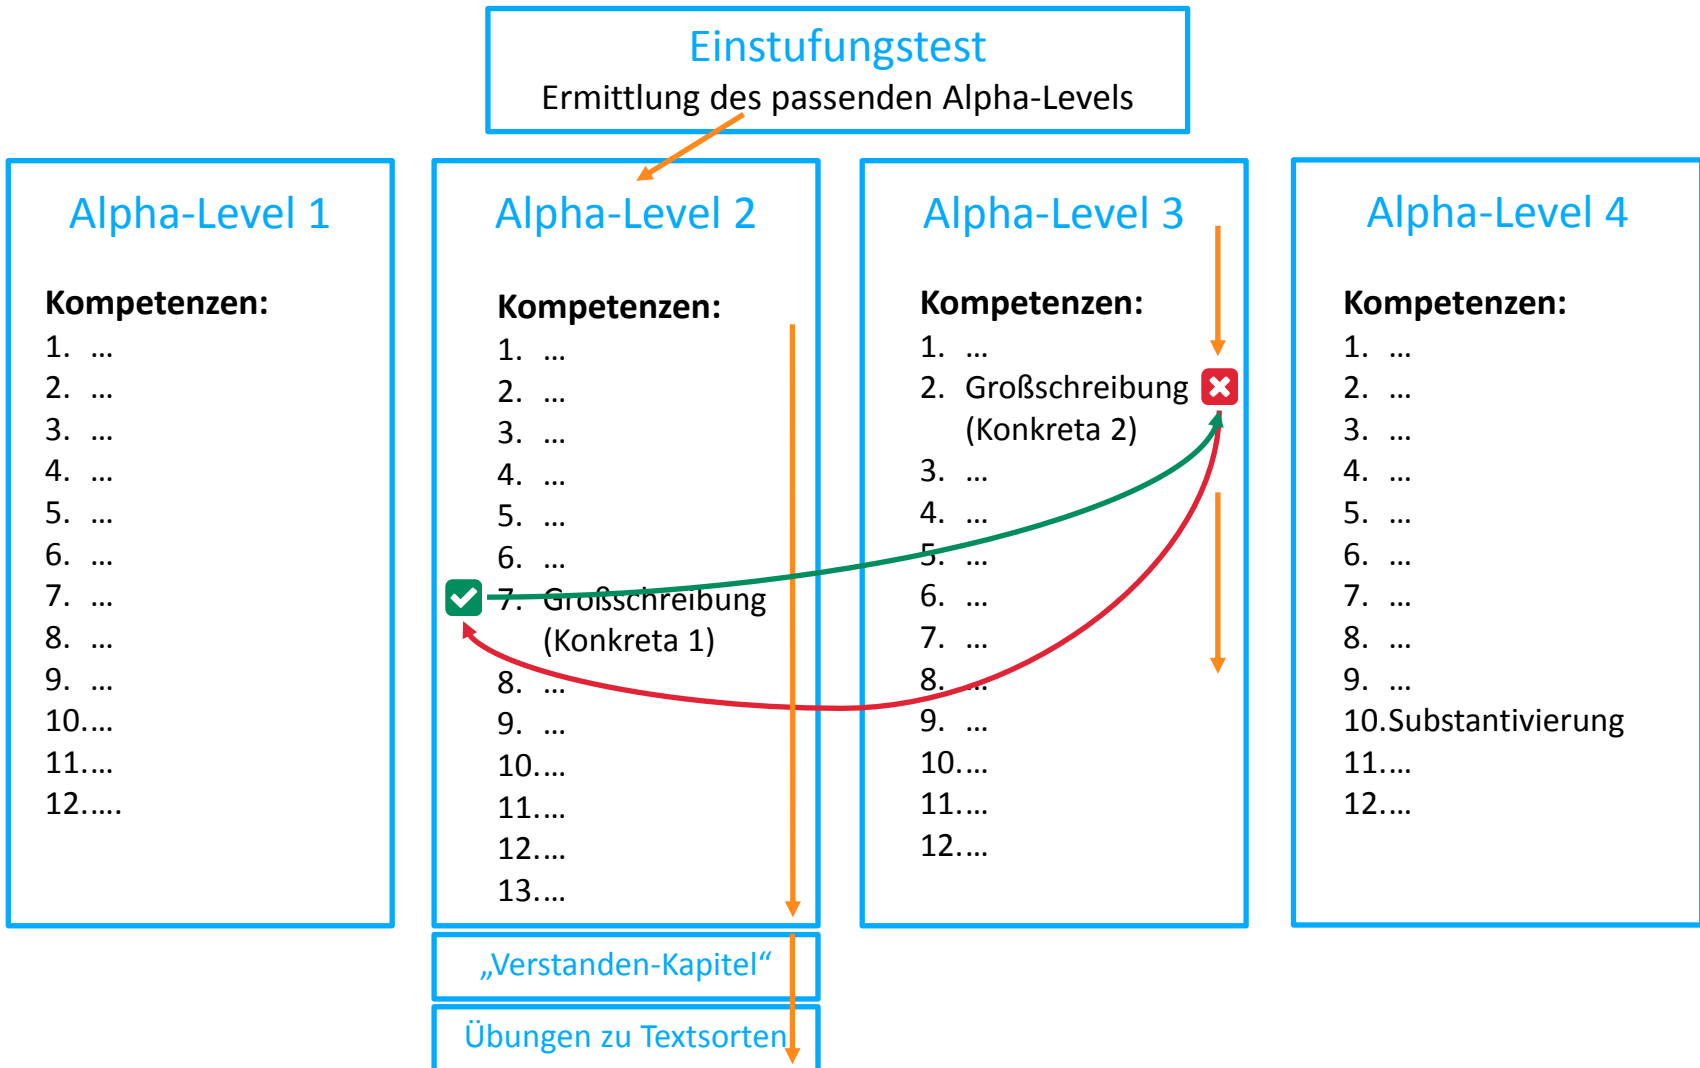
Einstufungstest
Ermittlung des passenden Alpha-Levels

Alpha-Level 1

Kompetenzen:
1. …
2. …
3. …
4. …
5. …
6. …
7. …
8. …
9. …
10.…
11.…
12.….

Alpha-Level 2

Kompetenzen:
1. …
2. …
3. …
4. …
5. …
6. …
7. Großschreibung (Konkreta 1)
8. …
9. …
10.…
11.…
12.…
13.…

„Verstanden-Kapitel“

Übungen zu Textsorten

Alpha-Level 3

Kompetenzen:
1. …
2. Großschreibung (Konkreta 2)
3. …
4. …
5. …
6. …
7. …
8. …
9. …
10.…
11.…
12.…

Alpha-Level 4

Kompetenzen:
1. …
2. …
3. …
4. …
5. …
6. …
7. …
8. …
9. …
10.Substantivierung
11.…
12.…